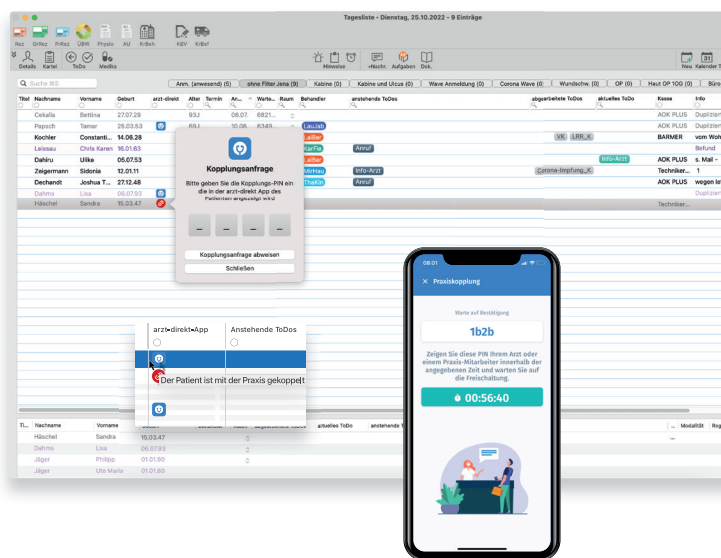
Tagesliste - Dienstag, 25.10.2022 - 9 Einträge

Rez GrRez PrRez ÜBW Physio AU KrBeh KBV KrBef

Details Kartei ToDo Mediko Hinweise +Nachr. Aufgaben Dok. Neu Kalender

Suche 3KS

Anm. (anwesend) (5) ohne Filter Jena (9) Kabine (0) Kabine und Ulcus (0) Wave Anmeldung (0) Corona Wave (0) Wundschw. (0) OP (0) Haut OP 10G (0) Büro

| Titel | Nachname | Vorname | Geburt | arzt-direkt | Alter | Termin | An... | Warte... | Raum | Behandler | anstehende ToDos | abgearbeitete ToDos | aktuelles ToDo | Kasse | Info |
|---|---|---|---|---|---|---|---|---|---|---|---|---|---|---|---|
| | Cekalla | Bettina | 27.07.29 | | 93J | | 08.07. | 6821... | | | | | | AOK PLUS | Duplizien |
| | Papsch | Tamar | 25.03.53 | | 69J | | 10.06. | 6349... | | LauJab | | | | AOK PLUS | Duplizien |
| | Kochler | Constanti... | 14.06.28 | | | | | | | LaiBer | | VK LRR_K | | BARMER | vom Woh |
| | Leissau | Chris Karen | 16.01.63 | | | | | | | KarFia | Anruf | | | | Befund |
| | Dahlru | Ulike | 05.07.53 | | | | | | | LaiBer | | | Info-Arzt | AOK PLUS | s. Mail - |
| | Zeigermann | Sidonia | 12.01.11 | | | | | | | MirHau | Info-Arzt | Corona-Impfung_K | | Techniker... | 1 |
| | Dechandt | Joshua T... | 27.12.48 | | | | | | | ThaKin | Anruf | | | AOK PLUS | wegen k |
| | Dahms | Lisa | 06.07.93 | | | | | | | | | | | | Duplizien |
| | Häschel | Sandra | 15.03.47 | | | | | | | | | | | Techniker... | |

Kopplungsanfrage

Bitte geben Sie die Kopplungs-PIN ein die in der arzt-direkt App des Patienten angezeigt wird

_ _ _ _

Kopplungsanfrage abweisen

Schließen

arzt-direkt-App | Anstehende ToDos

Der Patient ist mit der Praxis gekoppelt

| Ti... | Nachname | Vorname | Geburt | | | aktuelles ToDo | anstehende T | Modalität | Rg |
|---|---|---|---|---|---|---|---|---|---|
| | Häschel | Sandra | 15.03.47 | | | | | | |
| | Dahms | Lisa | 06.07.93 | | | | | | |
| | Jäger | Philipp | 01.01.90 | | | | | | |
| | Jäger | Ute Maria | 01.01.60 | | | | | | |

08:01

× Praxiskopplung

Warte auf Bestätigung

1b2b

Zeigen Sie diese PIN Ihrem Arzt oder einem Praxis-Mitarbeiter innerhalb der angegebenen Zeit und warten Sie auf die Freischaltung.

00:56:40